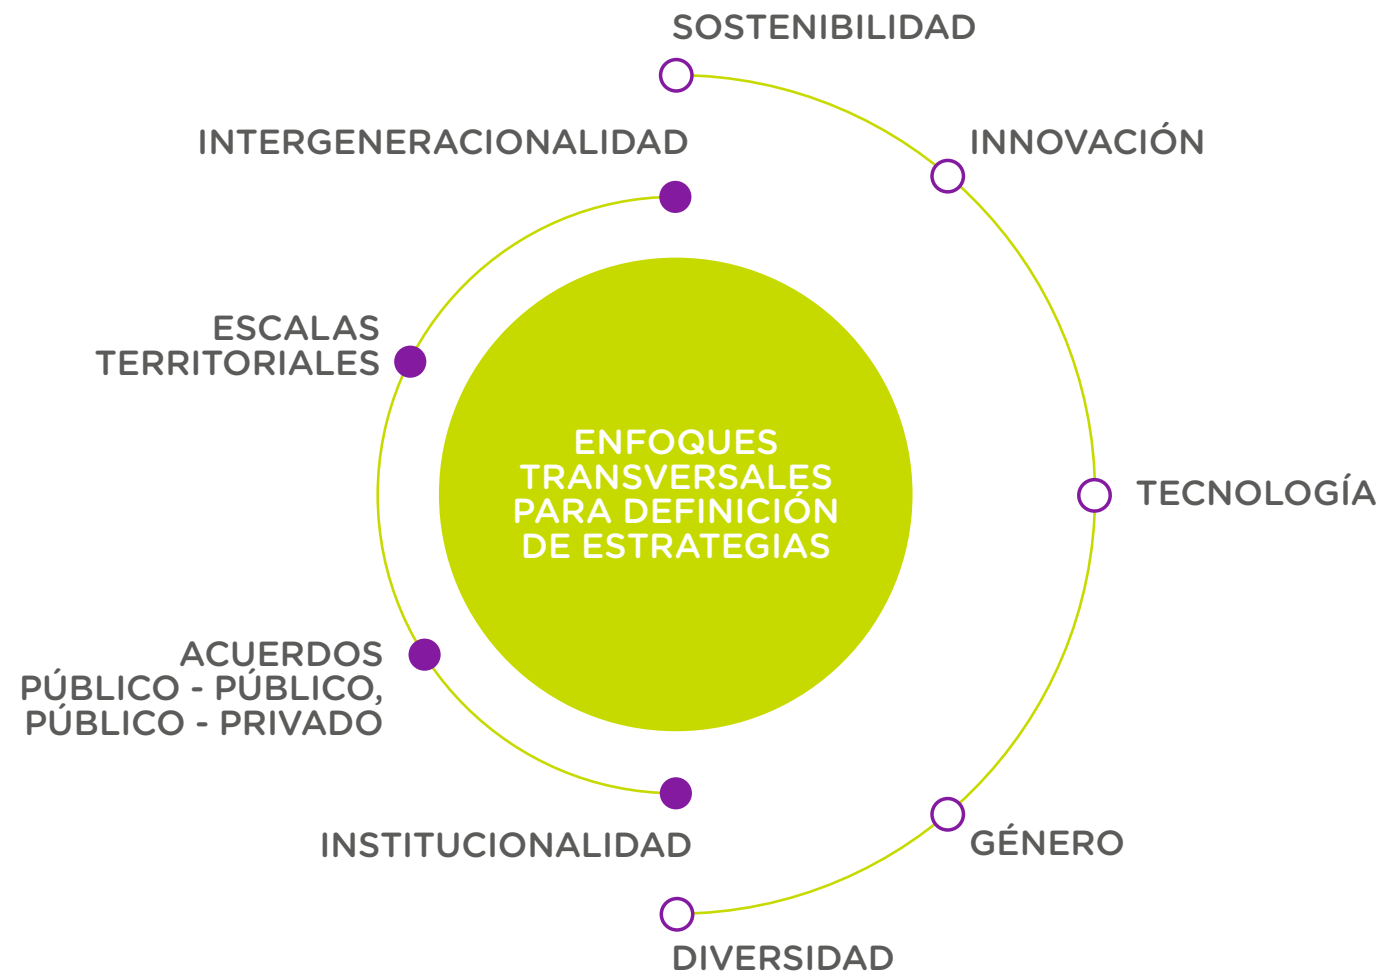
SOSTENIBILIDAD

INTERGENERACIONALIDAD

INNOVACIÓN

ESCALAS TERRITORIALES

ENFOQUES TRANSVERSALES PARA DEFINICIÓN DE ESTRATEGIAS

TECNOLOGÍA

ACUERDOS PÚBLICO - PÚBLICO, PÚBLICO - PRIVADO

INSTITUCIONALIDAD

GÉNERO

DIVERSIDAD